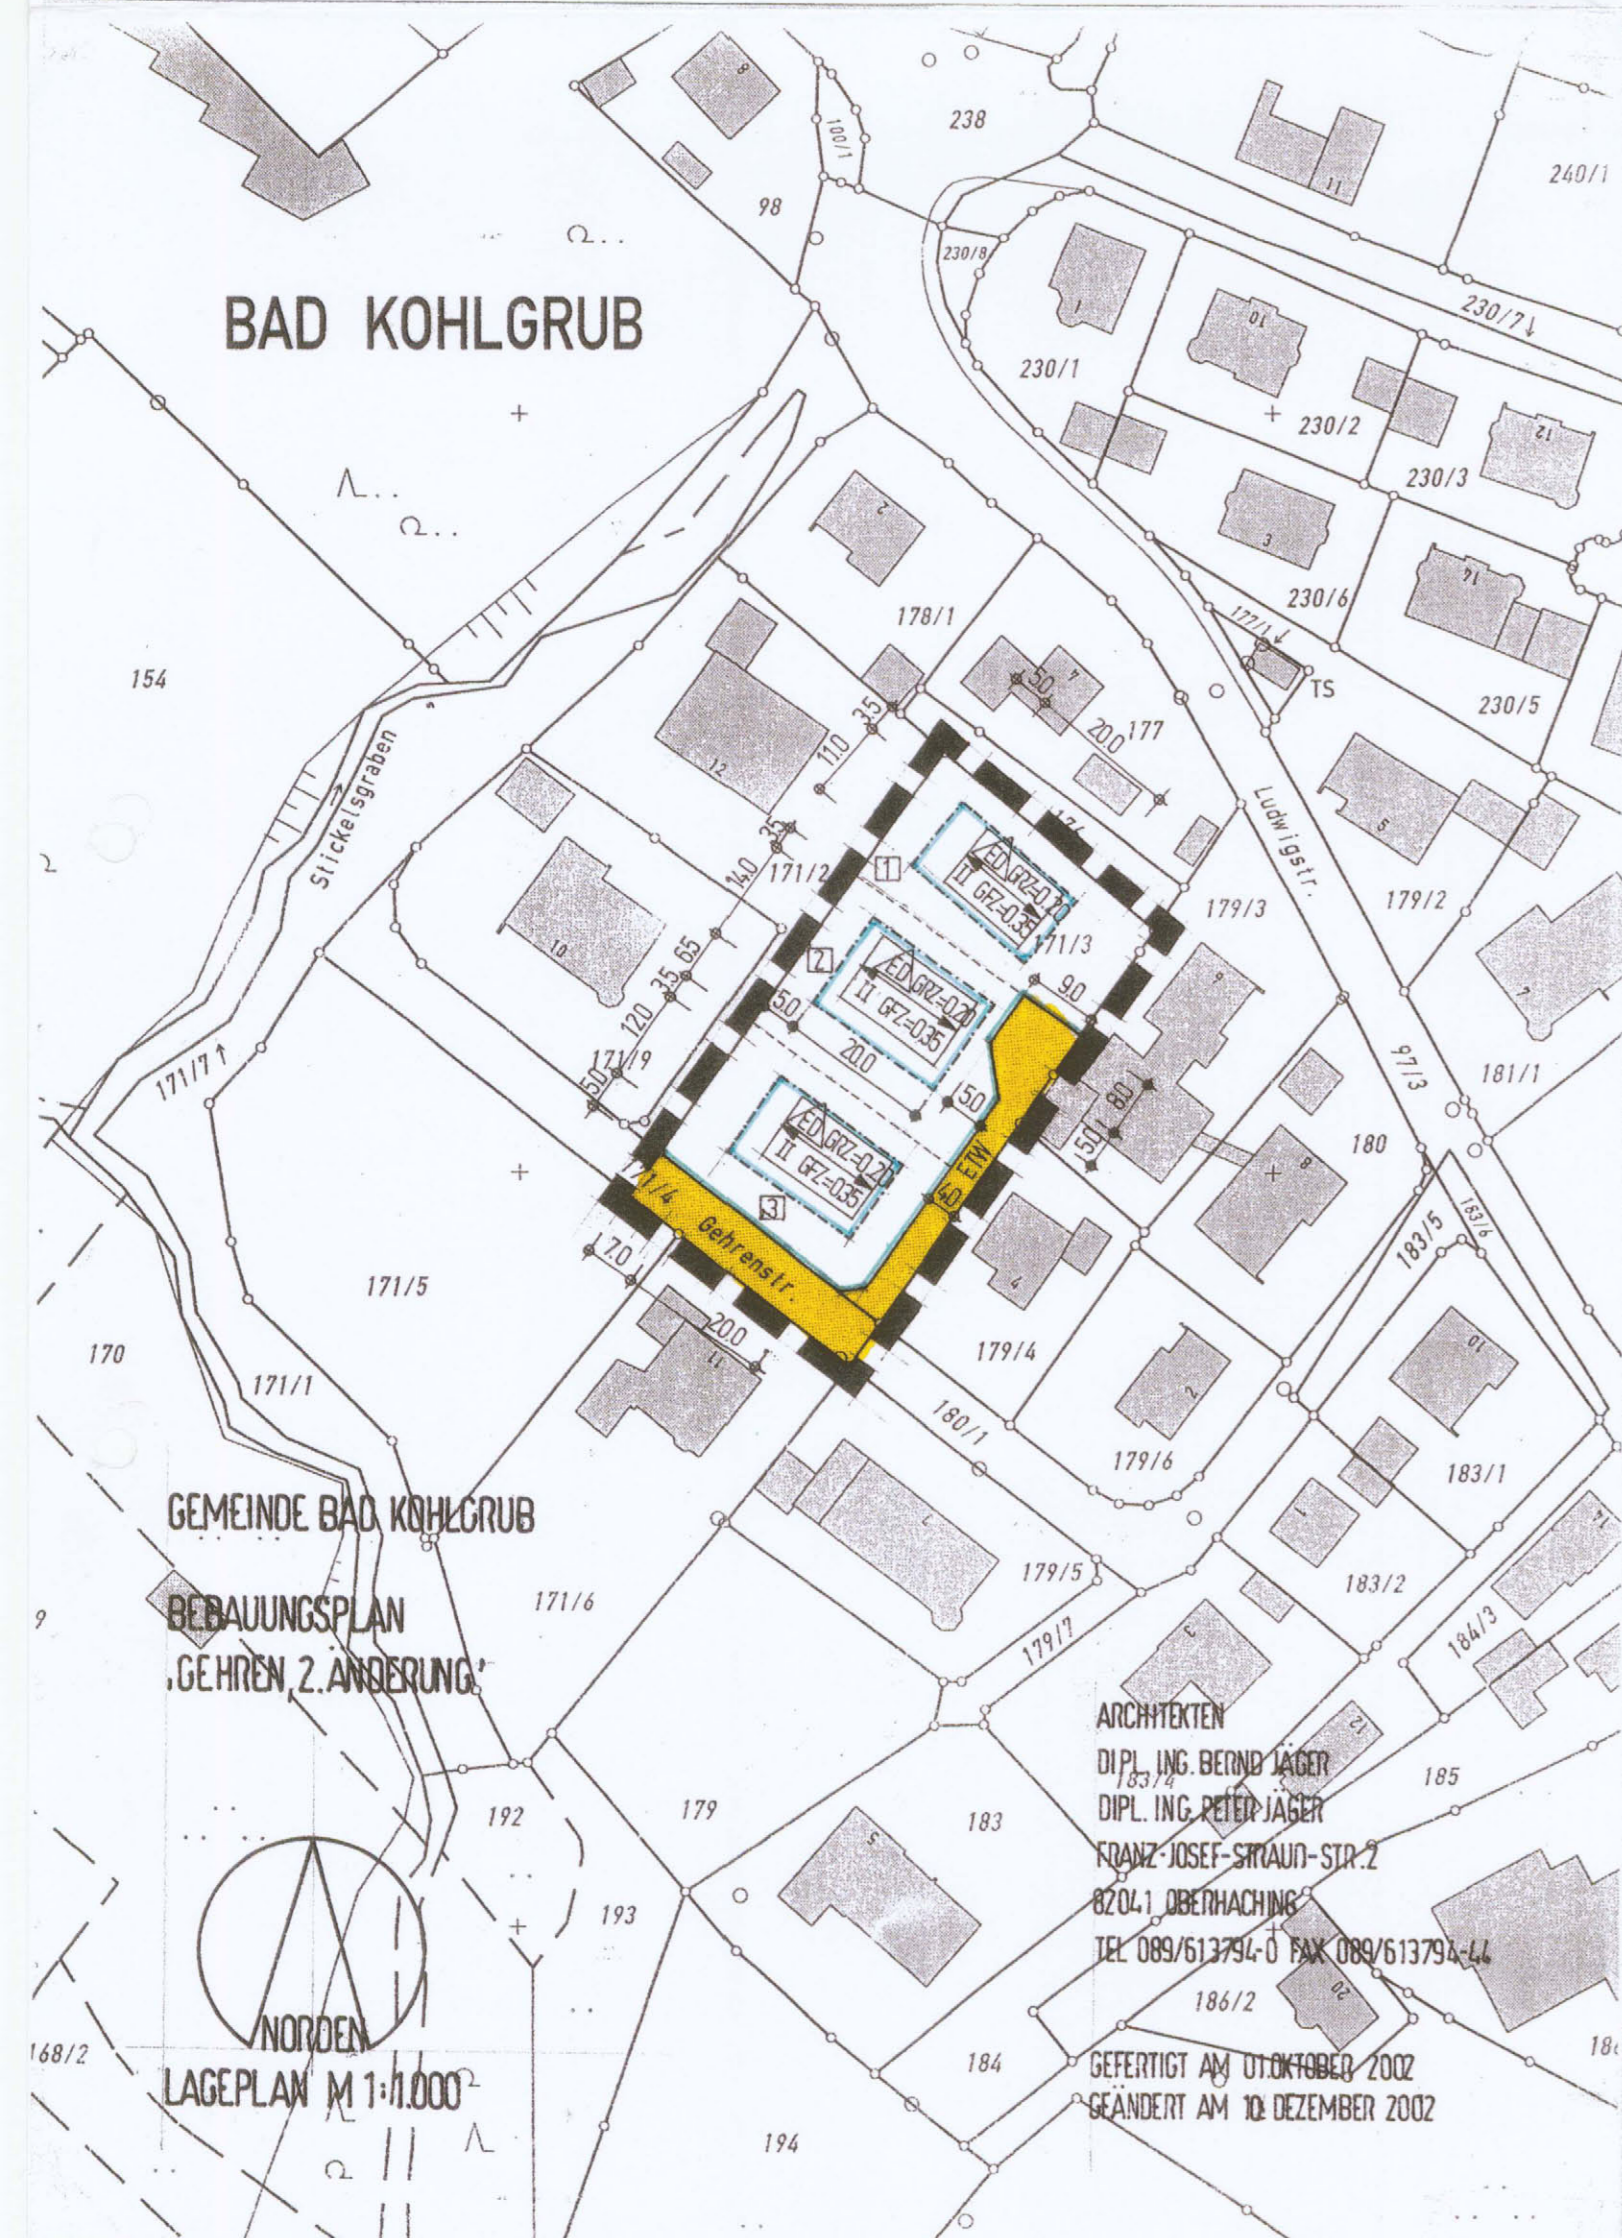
100/1

238

8

11

240/1

98

230/8

BAD KOHLGRUB

1

10

230/7

230/1

230/2

12

230/3

2

3

230/6

14

178/1

177/1

TS

154

4

5,0

20,0

177

230/5

35

11,0

Stickelsgraben

12

35

14,0

171/2

1

ED GRZ=0,20 II GFZ=0,35

Ludwigstr.

179/3

179/2

5

171/3

10

2

ED GRZ=0,20 II GFZ=0,35

9,0

6

65

35

120

5,0

20,0

171/9

5,0

15,0

5,0

8,0

97/3

181/1

171/7

180

ED GRZ=0,20 II GFZ=0,35

4,0 ETW

3

171/4

Gehrenstr.

17,0

183/5

183/6

171/5

20,0

4

179/4

10

170

171/1

11

180/1

2

179/6

183/1

GEMEINDE BAD KOHLGRUB

179/5

183/2

BEBAUUNGSPLAN
„GEHREN, 2. ÄNDERUNG"

171/6

179/7

184/3

ARCHITEKTEN
DIPL. ING. BERND JÄGER
DIPL. ING. PETER JÄGER
FRANZ-JOSEF-STRAUß-STR. 2
82041 OBERHACHING
TEL 089/613794-0 FAX 089/613794-44

183/4

185

192

179

183

193

186/2

NORDEN

LAGEPLAN M 1:1.000

168/2

184

GEFERTIGT AM 01. OKTOBER 2002
GEÄNDERT AM 10. DEZEMBER 2002

194